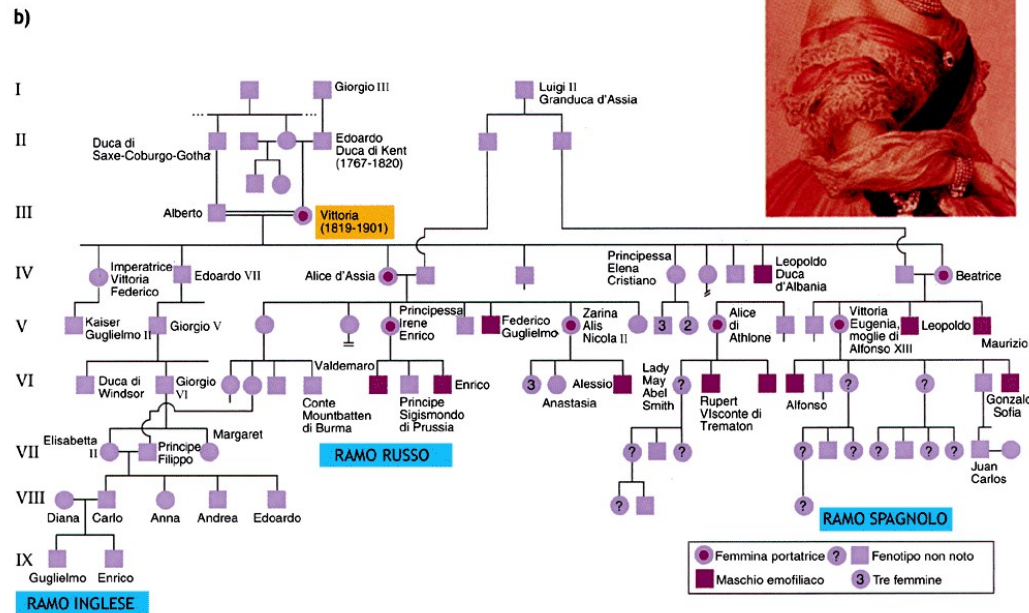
b)

I
II
III
IV
V
VI
VII
VIII
IX

Giorgio III
Luigi II Granduca d'Assia
Duca di Saxe-Coburgo-Gotha
Edoardo Duca di Kent (1767-1820)
Alberto
Vittoria (1819-1901)
Imperatrice Vittoria Federico
Edoardo VII
Alice d'Assia
Principessa Elena Cristiano
Leopoldo Duca d'Albania
Beatrice
Kaiser Guglielmo II
Giorgio V
Principessa Irene Enrico
Federico Guglielmo
Zarina Alis Nicola II
3
2
Alice di Athlone
Vittoria Eugenia, moglie di Alfonso XIII
Leopoldo
Maurizio
Duca di Windsor
Giorgio VI
Valdemaro
Conte Mountbatten di Burma
Principe Sigismondo di Prussia
Enrico
3
Anastasia
Alessio
Lady May Abel Smith
?
Rupert Visconte di Trematon
Alfonso
?
?
Gonzalo
Sofia
Elisabetta II
Principe Filippo
Margaret
RAMO RUSSO
?
?
?
?
?
?
?
?
?
?
Juan Carlos
Diana
Carlo
Anna
Andrea
Edoardo
RAMO SPAGNOLO
Guglielmo
Enrico
RAMO INGLESE

Femmina portatrice
?
Fenotipo non noto
Maschio emofiliaco
3
Tre femmine